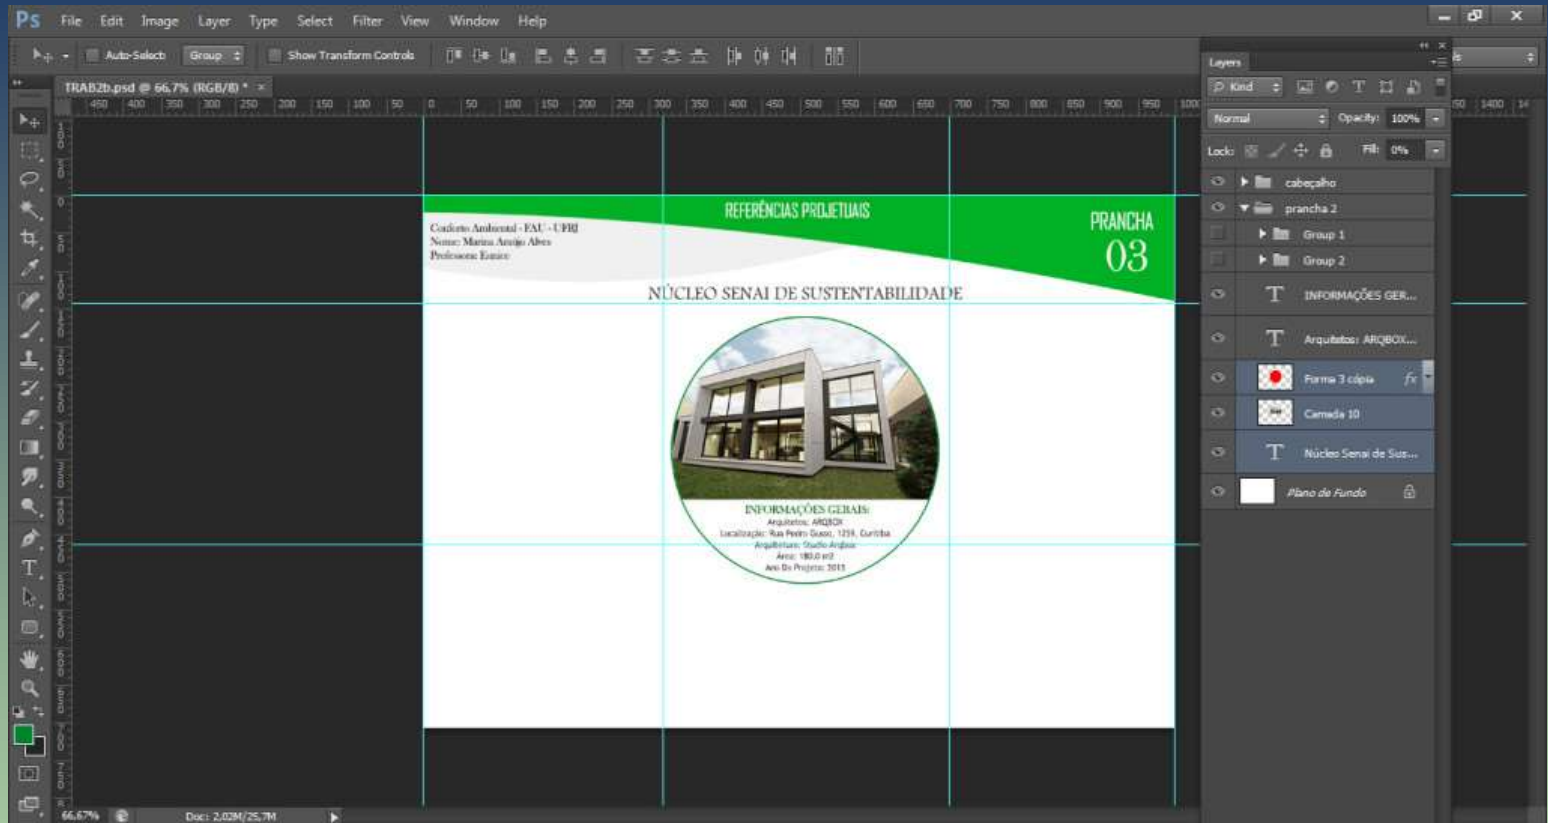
Ps File Edit Image Layer Type Select Filter View Window Help

Auto-Select: Group Show Transform Controls

TRAB2b.psd @ 66,7% (RGB/8) *

450 400 350 300 250 200 150 100 50 0 50 100 150 200 250 300 350 400 450 500 550 600 650 700 750 800 850 900 950 1000 1350 1400

REFERÊNCIAS PROJETUAIS

PRANCHA
03

Conforto Ambiental - FAU - UFRJ
Nome: Marina Araújo Alves
Professora: Eunice

NÚCLEO SENAI DE SUSTENTABILIDADE

INFORMAÇÕES GERAIS:
Arquitetos: ARQBOX
Localização: Rua Pedro Gusso, 1259, Curitiba
Arquitetura: Studio Arqbox
Área: 180,0 m2
Ano Do Projeto: 2013

Layers
Kind
Normal Opacity: 100%
Lock: Fill: 0%
cabeçalho
prancha 2
Group 1
Group 2
INFORMAÇÕES GER...
Arquitetos: ARQBOX...
Forma 3 cópia fx
Camada 10
Núcleo Senai de Sus...
Plano de Fundo

66,67% Doc: 2,02M/25,7M